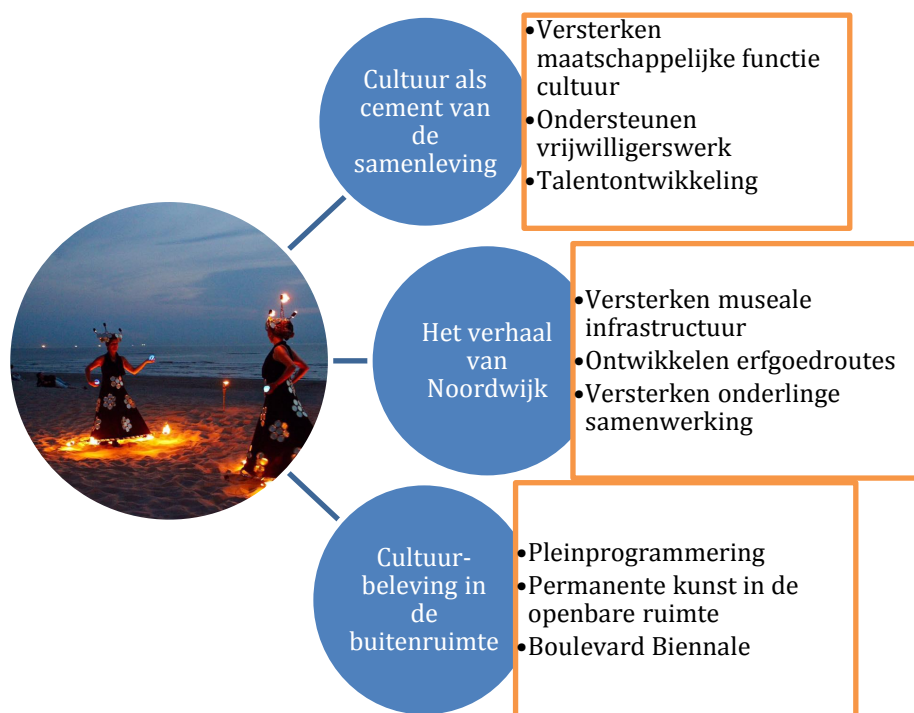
Cultuur als cement van de samenleving

•Versterken maatschappelijke functie cultuur
•Ondersteunen vrijwilligerswerk
•Talentontwikkeling

Het verhaal van Noordwijk

•Versterken museale infrastructuur
•Ontwikkelen erfgoedroutes
•Versterken onderlinge samenwerking

Cultuurbeleving in de buitenruimte

•Pleinprogrammering
•Permanente kunst in de openbare ruimte
•Boulevard Biennale